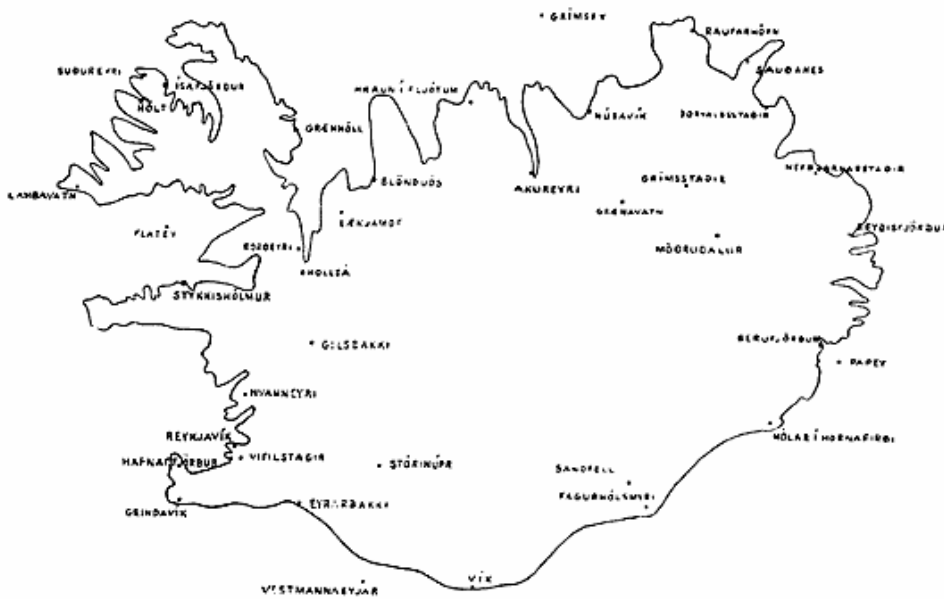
GRÍMSEY
RAUFARHÖFN
SAUÐANES
SUÐUREYRI
ÍSAFJÖRÐUR
HOLT
HRAUN Í FLJÓTUM
HÚSAVÍK
ÞORVALDSSTAÐIR
GRENHÓLL
NEFBJARNARSTAÐIR
LAMBAVATN
BLÖNDUÓS
AKUREYRI
GRÍMSSTAÐIR
GRENAVATN
SEYÐISFJÖRÐUR
FLATEY
LÆKJAMÓT
BORÐEYRI
MÖÐRUDALUR
KOLLSÁ
STYKKISHÓLMUR
GILSBAKKI
BERUFJÖRÐUR
PAPEY
HVANNEYRI
REYKJAVÍK
HÓLAR Í HORNAFIRÐI
HAFNARFJÖRÐUR
VÍFILSTAÐIR
STÓRINÚPR
SANDFELL
FAGURHÓLSMÝRI
GRINDAVÍK
EYRARBAKKI
VÍK
VESTMANNAEYJAR